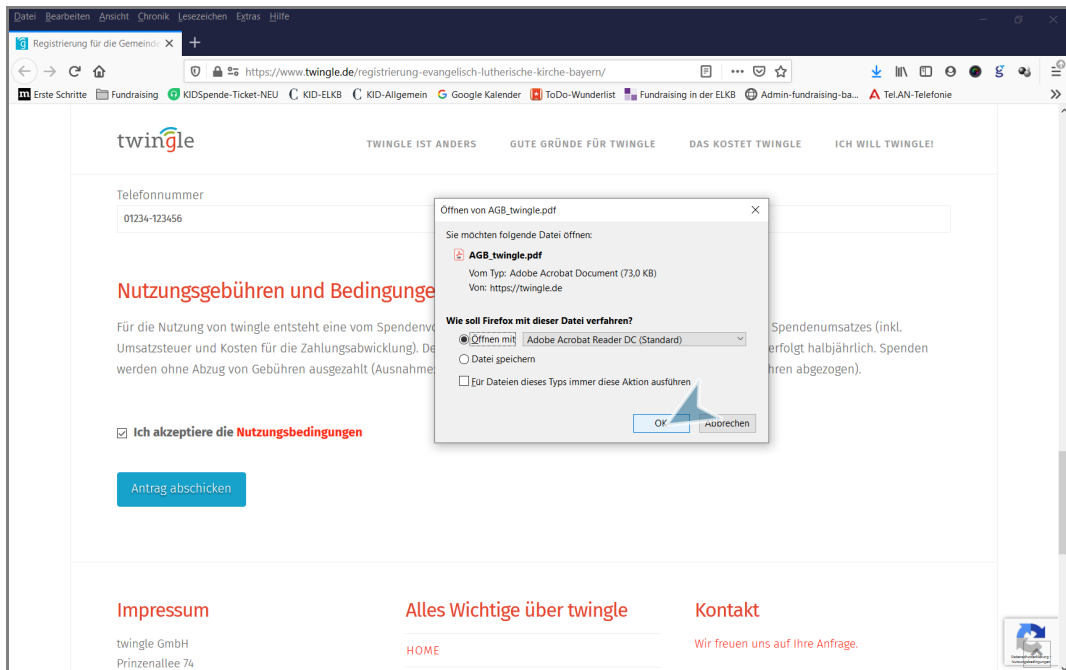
Datei Bearbeiten Ansicht Chronik Lesezeichen Extras Hilfe

Registrierung für die Gemeinde

https://www.twingle.de/registrierung-evangelisch-lutherische-kirche-bayern/

Erste Schritte Fundraising KIDSpende-Ticket-NEU KID-ELKB KID-Allgemein Google Kalender ToDo-Wunderlist Fundraising in der ELKB Admin-fundraising-ba... Tel.AN-Telefonie

twingle

TWINGLE IST ANDERS GUTE GRÜNDE FÜR TWINGLE DAS KOSTET TWINGLE ICH WILL TWINGLE!

Telefonnummer

01234-123456

Nutzungsgebühren und Bedingunge

Für die Nutzung von twingle entsteht eine vom Spendenvo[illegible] Spendenumsatzes (inkl. Umsatzsteuer und Kosten für die Zahlungsabwicklung). De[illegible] erfolgt halbjährlich. Spenden werden ohne Abzug von Gebühren ausgezahlt (Ausnahme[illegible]hren abgezogen).

Ich akzeptiere die Nutzungsbedingungen

Antrag abschicken

Öffnen von AGB_twingle.pdf

Sie möchten folgende Datei öffnen:

AGB_twingle.pdf

Vom Typ: Adobe Acrobat Document (73,0 KB)

Von: https://twingle.de

Wie soll Firefox mit dieser Datei verfahren?

Öffnen mit Adobe Acrobat Reader DC (Standard)

Datei speichern

Für Dateien dieses Typs immer diese Aktion ausführen

OK Abbrechen

Impressum

twingle GmbH

Prinzenallee 74

Alles Wichtige über twingle

HOME

Kontakt

Wir freuen uns auf Ihre Anfrage.